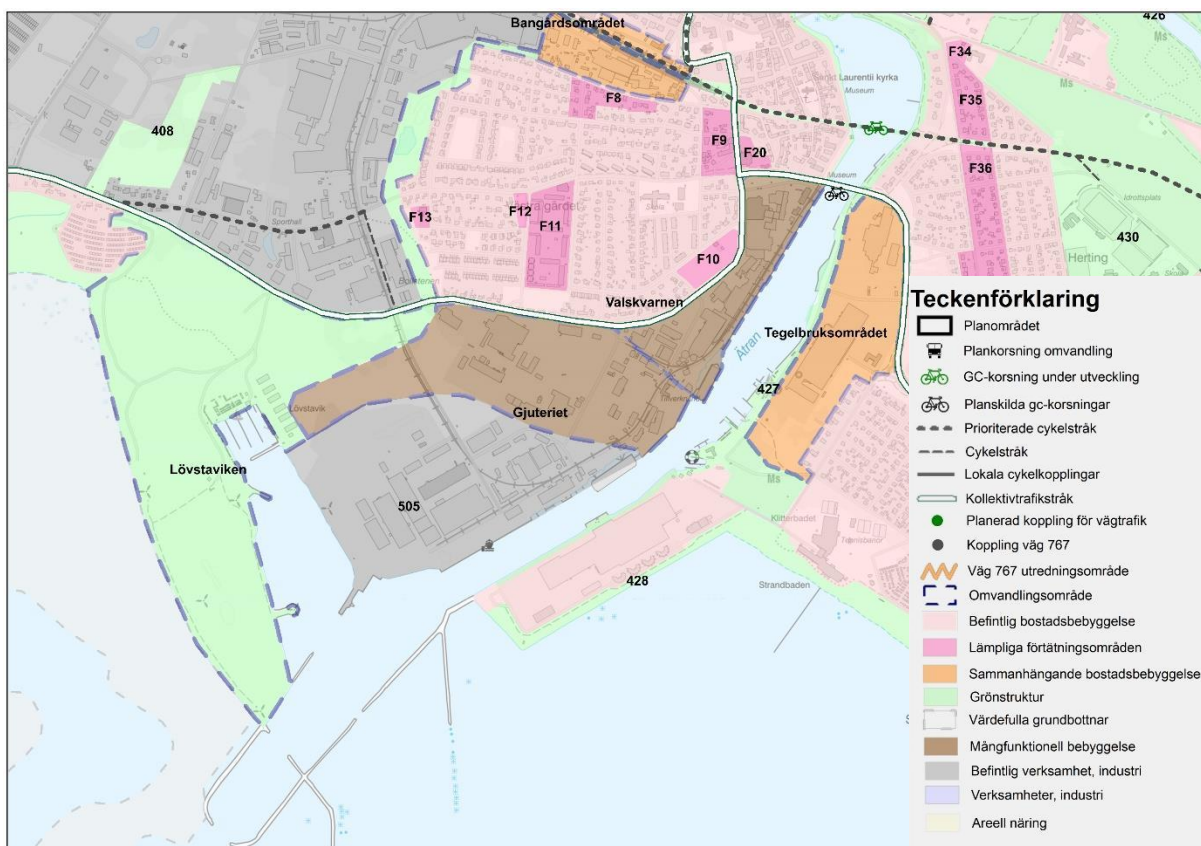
Bangårdsområdet
426
F34
S:t Laurentii kyrka
Museum
F35
408
F8
F9
F20
F36
Museum
F13
F12
F11
430
F10
Herting
Valskvarnen
Teckenförklaring
Planområdet
Plankorsning omvandling
GC-korsning under utveckling
Planskilda gc-korsningar
Prioriterade cykelstråk
Cykelstråk
Lokala cykelkopplingar
Kollektivtrafikstråk
Planerad koppling för vägtrafik
Koppling väg 767
Väg 767 utredningsområde
Omvandlingsområde
Befintlig bostadsbebyggelse
Lämpliga förtätningsområden
Sammanhängande bostadsbebyggelse
Grönstruktur
Värdefulla grundbottnar
Mångfunktionell bebyggelse
Befintlig verksamhet, industri
Verksamheter, industri
Areell näring
Tegelbruksområdet
Ätran
427
Gjuteriet
Lövstavik
Lövstaviken
Ms
Ms
505
428
Strandbaden
Klitterbadet